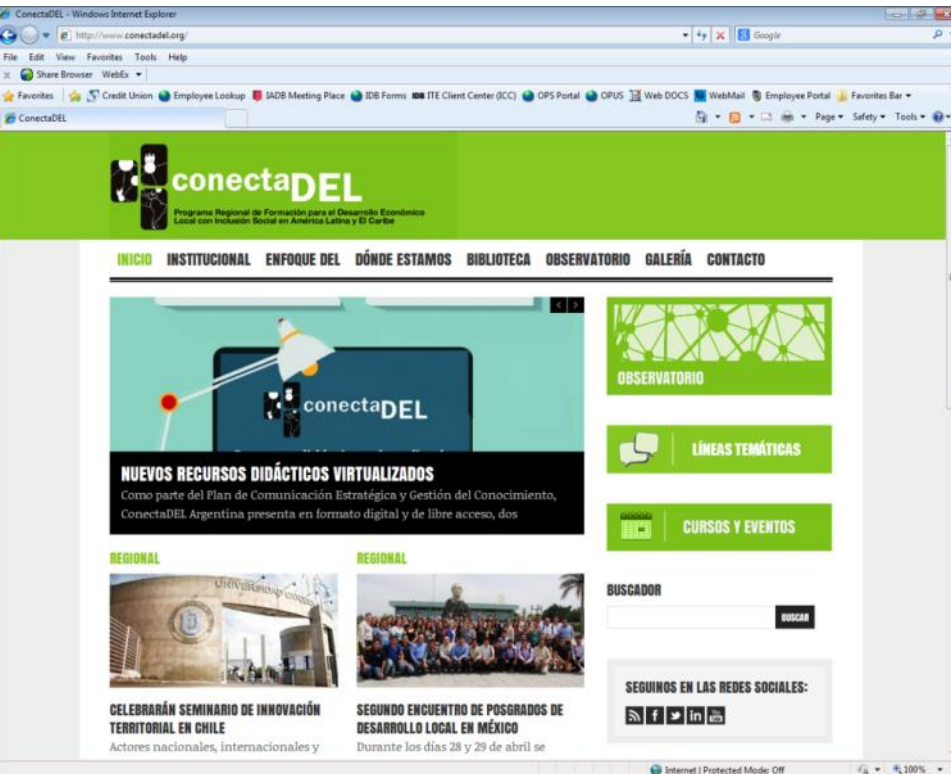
ConectaDEL - Windows Internet Explorer

http://www.conectadel.org/

Google

File Edit View Favorites Tools Help

Share Browser WebEx

Favorites Credit Union Employee Lookup IADB Meeting Place IDB Forms IDB ITE Client Center (ICC) OPS Portal OPUS Web DOCS WebMail Employee Portal Favorites Bar

ConectaDEL

Page Safety Tools

conectaDEL

Programa Regional de Formación para el Desarrollo Económico Local con Inclusión Social en América Latina y El Caribe

INICIO INSTITUCIONAL ENFOQUE DEL DÓNDE ESTAMOS BIBLIOTECA OBSERVATORIO GALERÍA CONTACTO

conectaDEL

NUEVOS RECURSOS DIDÁCTICOS VIRTUALIZADOS

Como parte del Plan de Comunicación Estratégica y Gestión del Conocimiento, ConectaDEL Argentina presenta en formato digital y de libre acceso, dos

OBSERVATORIO

LÍNEAS TEMÁTICAS

CURSOS Y EVENTOS

REGIONAL

UNIVERSIDAD

CELEBRARÁN SEMINARIO DE INNOVACIÓN TERRITORIAL EN CHILE

Actores nacionales, internacionales y

REGIONAL

SEGUNDO ENCUENTRO DE POSGRADOS DE DESARROLLO LOCAL EN MÉXICO

Durante los días 28 y 29 de abril se

BUSCADOR

BUSCAR

SEGUINOS EN LAS REDES SOCIALES:

Internet | Protected Mode: Off

100%